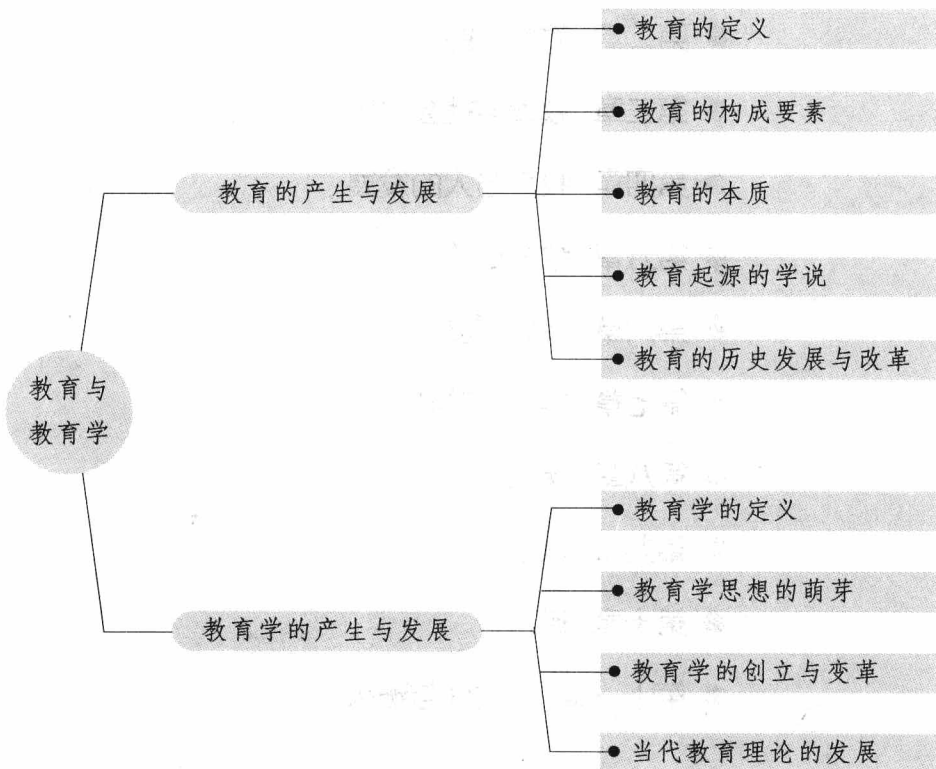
教育与教育学

教育的产生与发展

教育的定义

教育的构成要素

教育的本质

教育起源的学说

教育的历史发展与改革

教育学的产生与发展

教育学的定义

教育学思想的萌芽

教育学的创立与变革

当代教育理论的发展